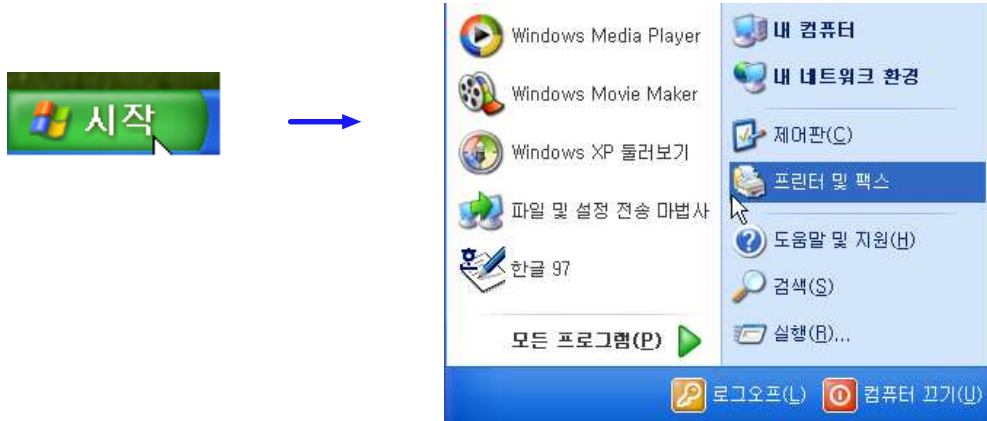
시작

Windows Media Player

Windows Movie Maker

Windows XP 둘러보기

파일 및 설정 전송 마법사

한글 97

모든 프로그램(P)

내 컴퓨터

내 네트워크 환경

제어판(C)

프린터 및 팩스

도움말 및 지원(H)

검색(S)

실행(R)...

로그오프(L)

컴퓨터 끄기(U)